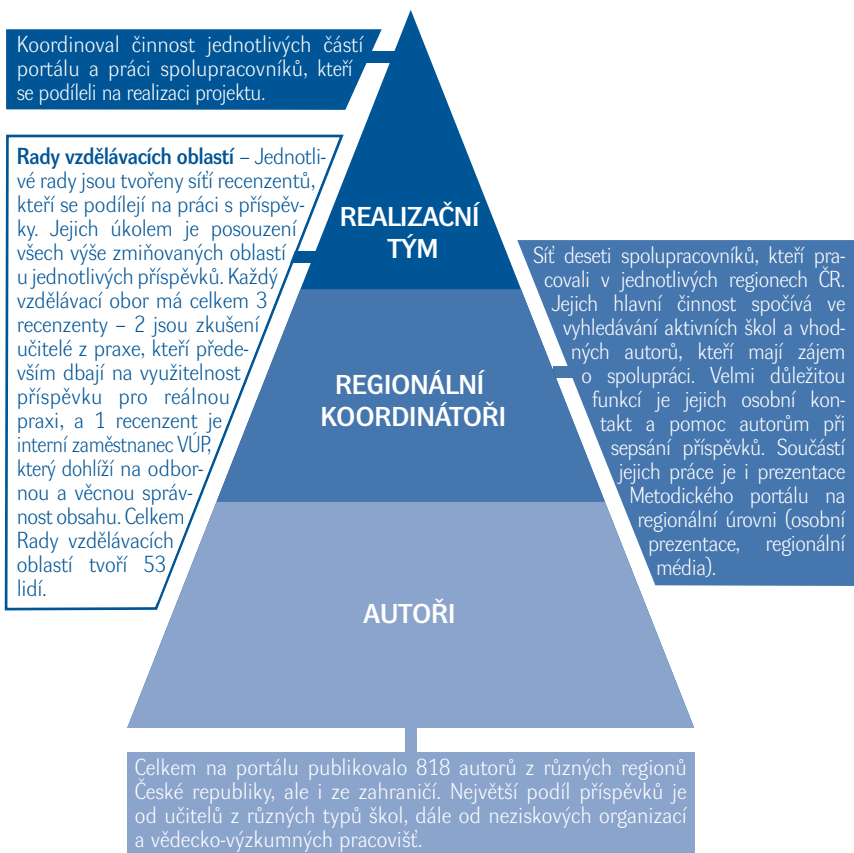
Koordinoval činnost jednotlivých částí portálu a práci spolupracovníků, kteří se podíleli na realizaci projektu.

Rady vzdělávacích oblastí – Jednotlivé rady jsou tvořeny sítí recenzentů, kteří se podílejí na práci s příspěvky. Jejich úkolem je posouzení všech výše zmiňovaných oblastí u jednotlivých příspěvků. Každý vzdělávací obor má celkem 3 recenzenty – 2 jsou zkušení učitelé z praxe, kteří především dbají na využitelnost příspěvku pro reálnou praxi, a 1 recenzent je interní zaměstnanec VÚP, který dohlíží na odbornou a věcnou správnost obsahu. Celkem Rady vzdělávacích oblastí tvoří 53 lidí.

REALIZAČNÍ TÝM

REGIONÁLNÍ KOORDINÁTOŘI

AUTOŘI

Síť deseti spolupracovníků, kteří pracovali v jednotlivých regionech ČR. Jejich hlavní činnost spočívá ve vyhledávání aktivních škol a vhodných autorů, kteří mají zájem o spolupráci. Velmi důležitou funkcí je jejich osobní kontakt a pomoc autorům při sepsání příspěvků. Součástí jejich práce je i prezentace Metodického portálu na regionální úrovni (osobní prezentace, regionální média).

Celkem na portálu publikovalo 818 autorů z různých regionů České republiky, ale i ze zahraničí. Největší podíl příspěvků je od učitelů z různých typů škol, dále od neziskových organizací a vědecko-výzkumných pracovišť.